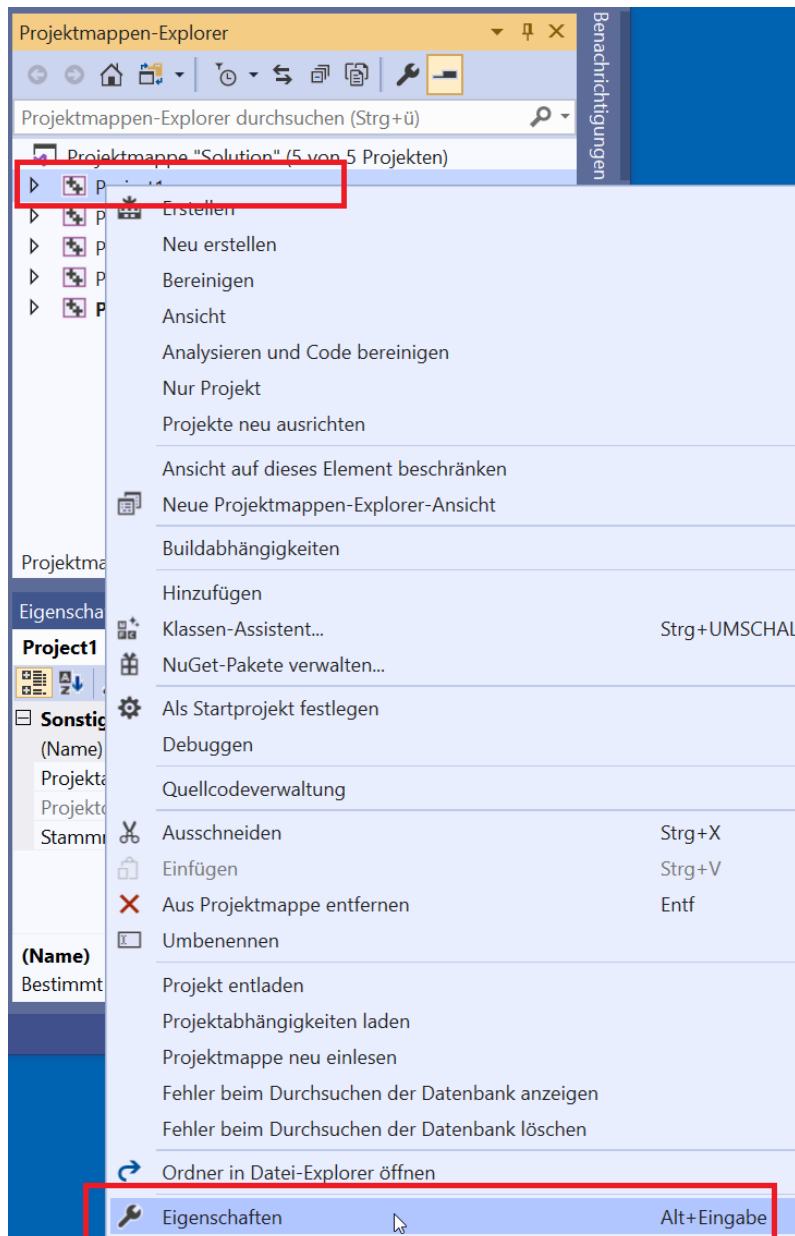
Projektmappen-Explorer

Benachrichtigungen

Projektmappen-Explorer durchsuchen (Strg+ü)

Projektmappe "Solution" (5 von 5 Projekten)

Project1
P
P
P
P

Projektma

Eigenscha

Project1

Sonstig
(Name)
Projekta
Projekto
Stammn

(Name)
Bestimmt

Erstellen
Neu erstellen
Bereinigen
Ansicht
Analysieren und Code bereinigen
Nur Projekt
Projekte neu ausrichten

Ansicht auf dieses Element beschränken
Neue Projektmappen-Explorer-Ansicht

Buildabhängigkeiten

Hinzufügen
Klassen-Assistent... Strg+UMSCHAL
NuGet-Pakete verwalten...

Als Startprojekt festlegen
Debuggen

Quellcodeverwaltung

Ausschneiden Strg+X
Einfügen Strg+V
Aus Projektmappe entfernen Entf
Umbenennen

Projekt entladen
Projektabhängigkeiten laden
Projektmappe neu einlesen
Fehler beim Durchsuchen der Datenbank anzeigen
Fehler beim Durchsuchen der Datenbank löschen

Ordner in Datei-Explorer öffnen

Eigenschaften Alt+Eingabe